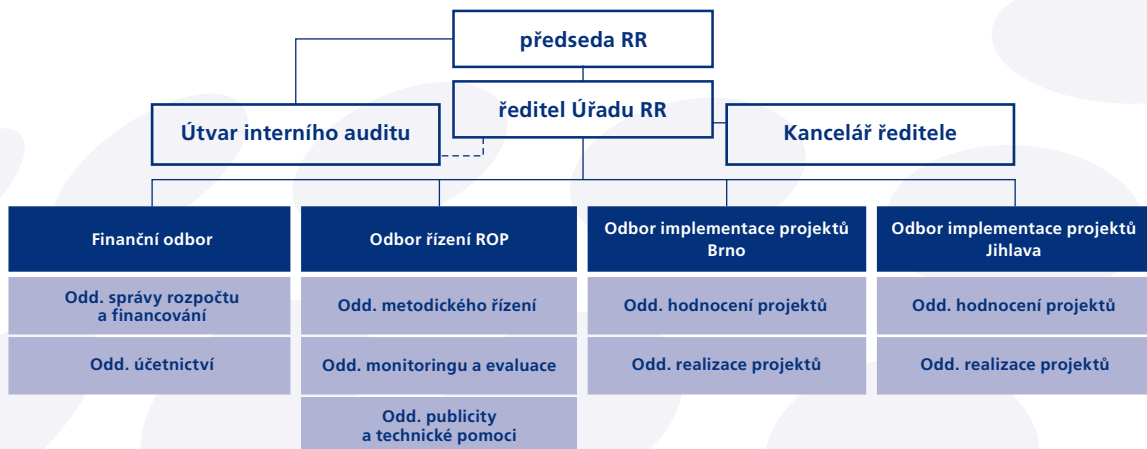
předseda RR

ředitel Úřadu RR

Útvar interního auditu

Kancelář ředitele

Finanční odbor

Odd. správy rozpočtu a financování

Odd. účetnictví

Odbor řízení ROP

Odd. metodického řízení

Odd. monitoringu a evaluace

Odd. publicity a technické pomoci

Odbor implementace projektů Brno

Odd. hodnocení projektů

Odd. realizace projektů

Odbor implementace projektů Jihlava

Odd. hodnocení projektů

Odd. realizace projektů